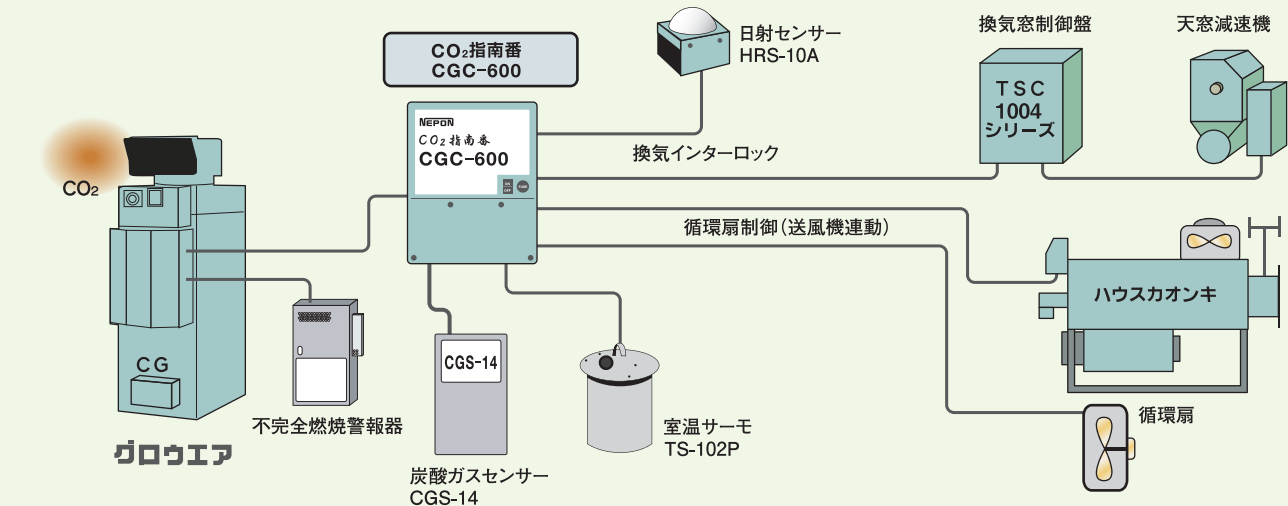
$CO_2$指南番
CGC-600

日射センサー
HRS-10A

換気窓制御盤

天窓減速機

TSC
1004
シリーズ

NEPON
$CO_2$指南番
CGC-600

換気インターロック

循環扇制御（送風機連動）

$CO_2$

CG

グロウエア

不完全燃焼警報器

CGS-14

炭酸ガスセンサー
CGS-14

室温サーモ
TS-102P

ハウスカオンキ

循環扇